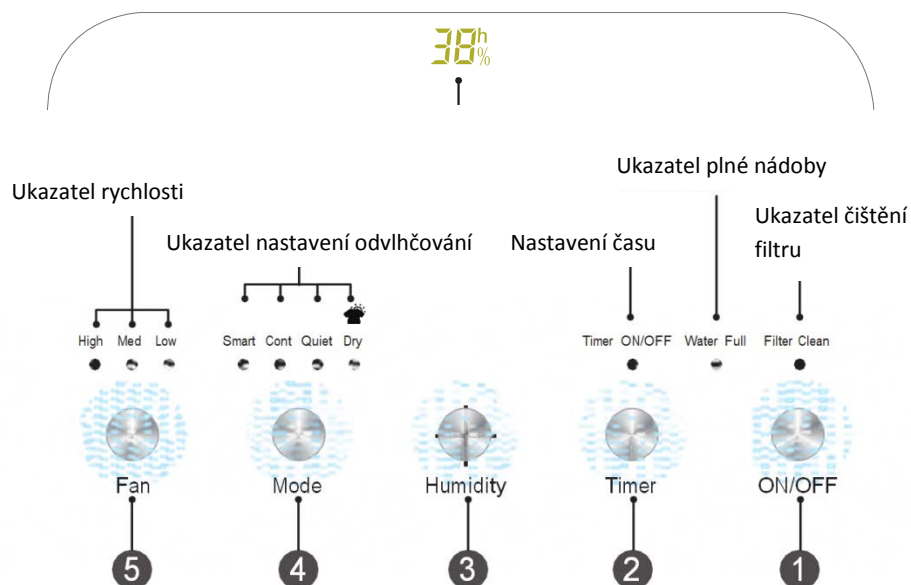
38 h %

Ukazatel plné nádoby

Ukazatel rychlosti

Ukazatel nastavení odvlhčování

Nastavení času

Ukazatel čištění filtru

High Med Low

Smart Cont Quiet Dry

Timer ON/OFF

Water Full

Filter Clean

Fan

Mode

Humidity

Timer

ON/OFF

5

4

3

2

1